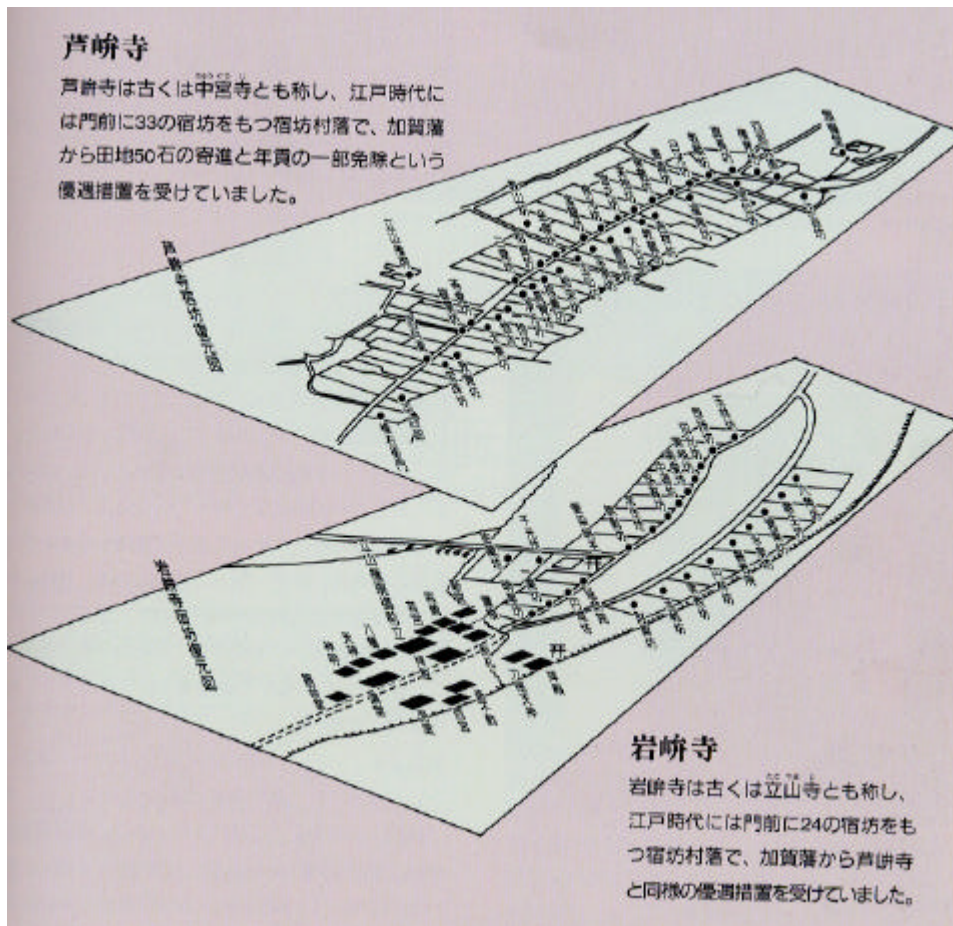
芦峅寺

芦峅寺は古くは中宮寺とも称し、江戸時代には門前に33の宿坊をもつ宿坊村落で、加賀藩から田地50石の寄進と年貢の一部免除という優遇措置を受けていました。

芦峅寺宿坊復元図

岩峅寺宿坊復元図

岩峅寺

岩峅寺は古くは立山寺とも称し、江戸時代には門前に24の宿坊をもつ宿坊村落で、加賀藩から芦峅寺と同様の優遇措置を受けていました。